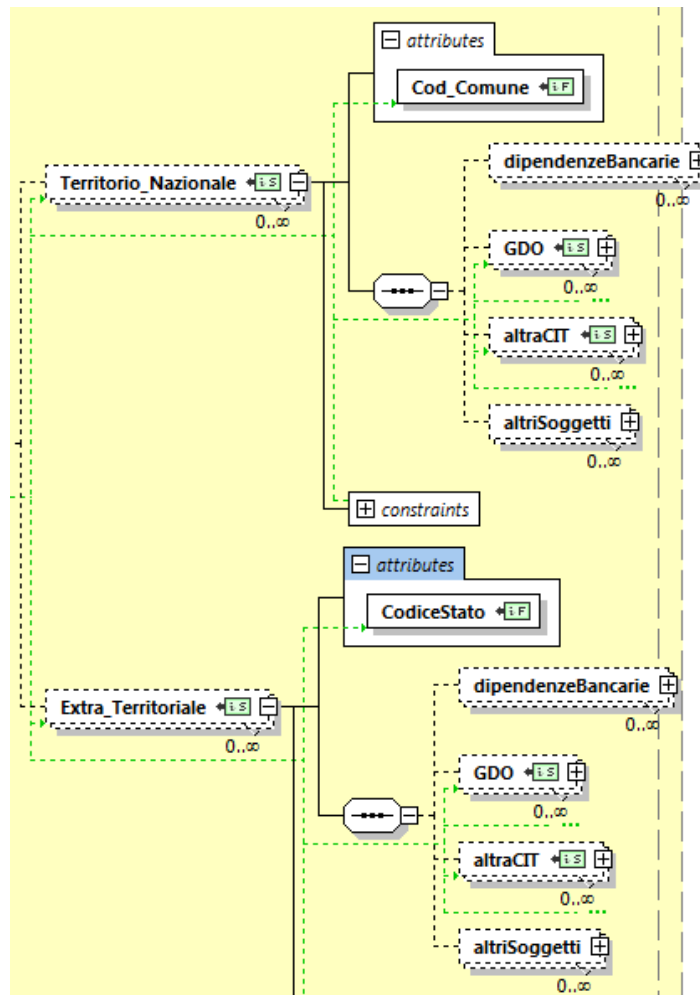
attributes

Cod_Comune

Territorio_Nazionale
0..∞

dipendenzeBancarie
0..∞

GDO
0..∞

altraCIT
0..∞

altriSoggetti
0..∞

constraints

attributes

CodiceStato

Extra_Territoriale
0..∞

dipendenzeBancarie
0..∞

GDO
0..∞

altraCIT
0..∞

altriSoggetti
0..∞